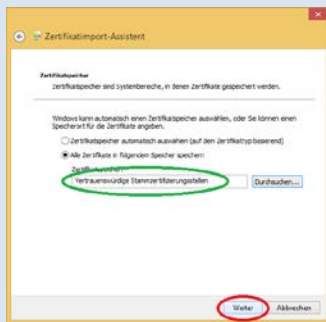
Zertifikatimport-Assistent

Zertifikatspeicher

Zertifikatspeicher sind Systembereiche, in denen Zertifikate gespeichert werden.

Windows kann automatisch einen Zertifikatspeicher auswählen, oder Sie können einen Speicherort für die Zertifikate angeben.

Zertifikatspeicher automatisch auswählen (auf dem Zertifikattyp basierend)

Alle Zertifikate in folgendem Speicher speichern

Zertifikatspeicher:

Vertrauenswürdige Stammzertifizierungsstellen

Durchsuchen...

Weiter

Abbrechen